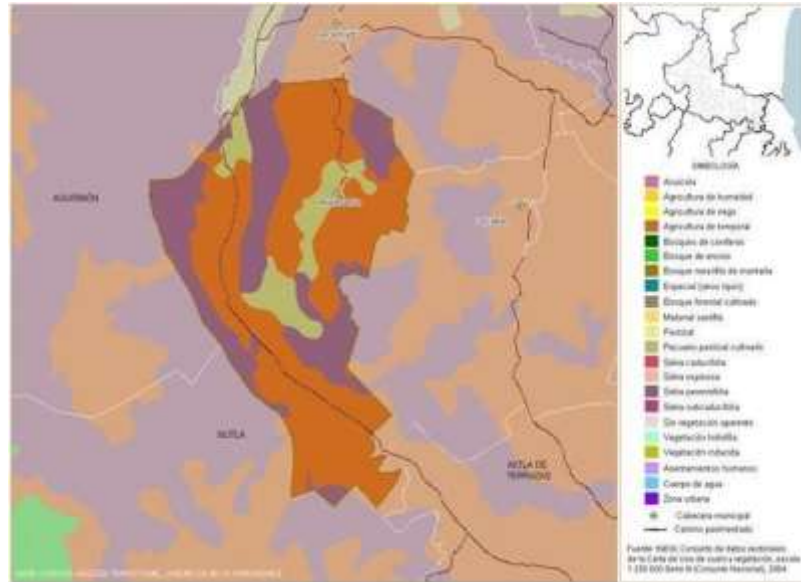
AGUIRRÓN

AUTLA

AUTLA DE TERRAZAS

SIMBOLOGÍA

Acuícola

Agricultura de humedad

Agricultura de riego

Agricultura de temporal

Bosques de coníferas

Bosque de encino

Bosque mesófilo de montaña

Especial (otros tipos)

Bosque forestal cultivado

Matorral xerófilo

Pastizal

Pecuario pastizal cultivado

Selva caducifolia

Selva espinosa

Selva perennifolia

Selva subcaducifolia

Sin vegetación aparente

Vegetación hidrófila

Vegetación inducida

Asentamientos humanos

Cuerpo de agua

Zona urbana

Cabecera municipal

Camino pavimentado

Fuente: INEGI. Conjunto de datos vectoriales de la Carta de uso de suelo y vegetación, escala 1:250 000 Serie III (Conjunto Nacional), 2004.

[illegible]